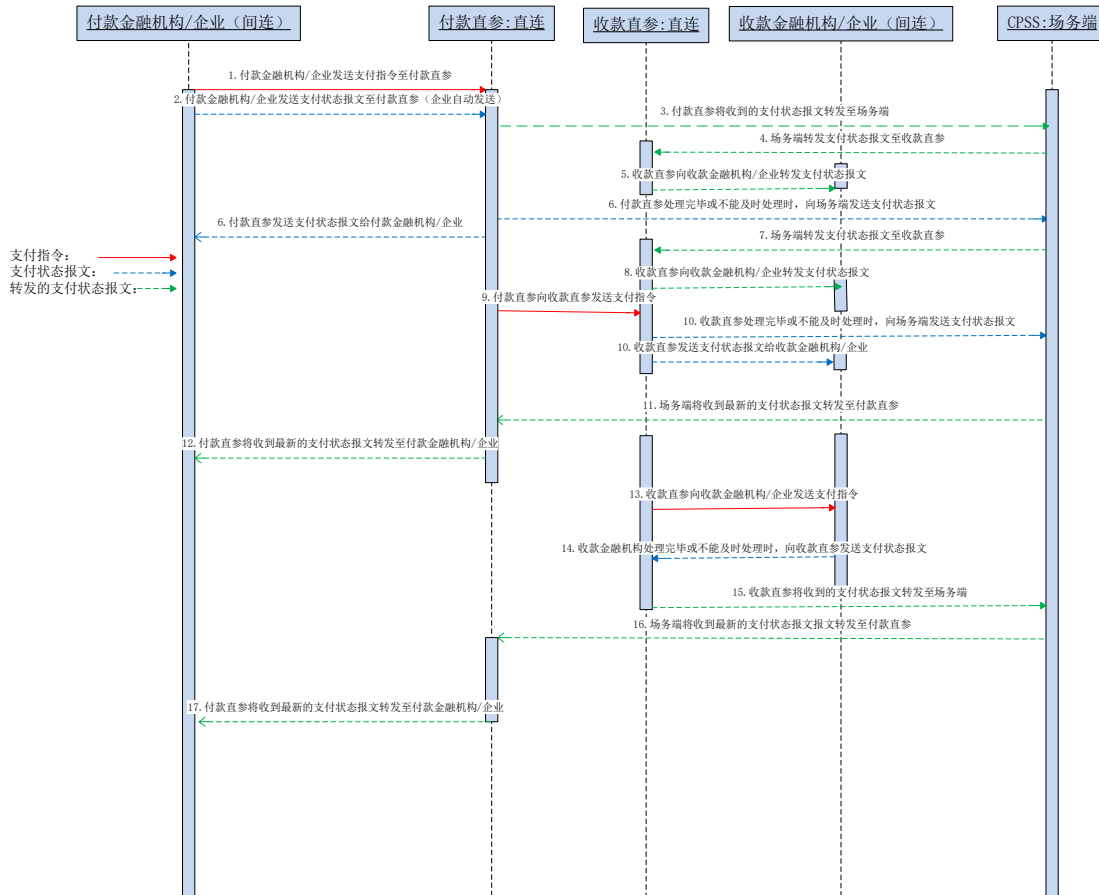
付款金融机构/企业（间连）

付款直参:直连

收款直参:直连

收款金融机构/企业（间连）

CPSS:场务端

1. 付款金融机构/企业发送支付指令至付款直参

2. 付款金融机构/企业发送支付状态报文至付款直参（企业自动发送）

3. 付款直参将收到的支付状态报文转发至场务端

4. 场务端转发支付状态报文至收款直参

5. 收款直参向收款金融机构/企业转发支付状态报文

6. 付款直参处理完毕或不能及时处理时，向场务端发送支付状态报文

6. 付款直参发送支付状态报文给付款金融机构/企业

7. 场务端转发支付状态报文至收款直参

支付指令：

支付状态报文：

转发的支付状态报文：

8. 收款直参向收款金融机构/企业转发支付状态报文

9. 付款直参向收款直参发送支付指令

10. 收款直参处理完毕或不能及时处理时，向场务端发送支付状态报文

10. 收款直参发送支付状态报文给收款金融机构/企业

11. 场务端将收到最新的支付状态报文转发至付款直参

12. 付款直参将收到最新的支付状态报文转发至付款金融机构/企业

13. 收款直参向收款金融机构/企业发送支付指令

14. 收款金融机构处理完毕或不能及时处理时，向收款直参发送支付状态报文

15. 收款直参将收到的支付状态报文转发至场务端

16. 场务端将收到最新的支付状态报文报文转发至付款直参

17. 付款直参将收到最新的支付状态报文转发至付款金融机构/企业